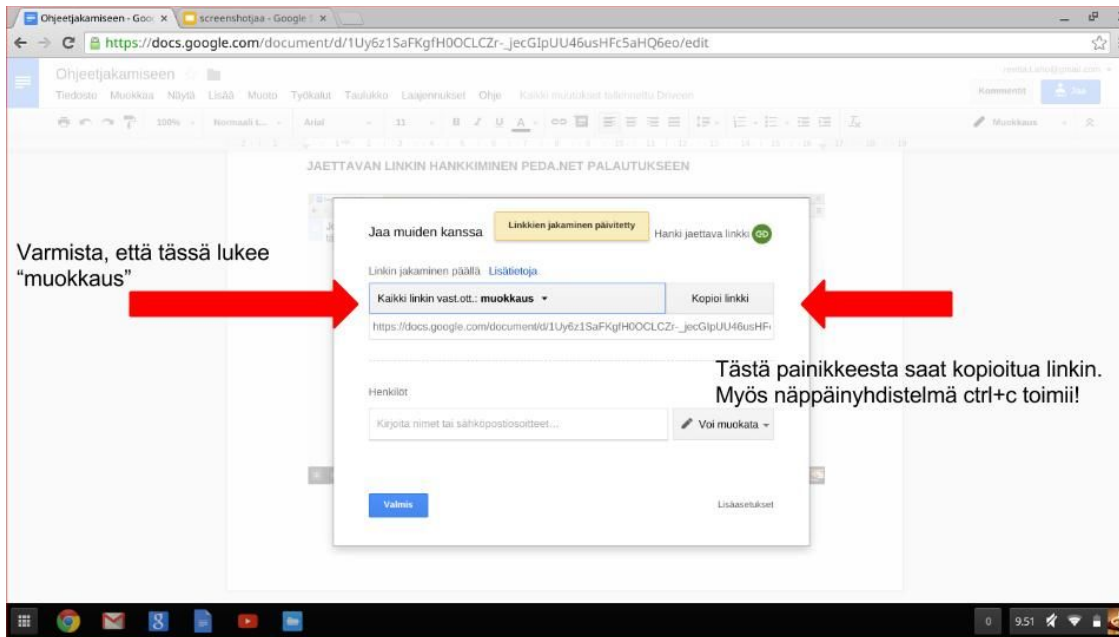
Ohjeetjakamiseen - Goo ×
screenshotjaa - Google ×
https://docs.google.com/document/d/1Uy6z1SaFKgfH0OCLCZr-_jecGIpUU46usHFc5aHQ6eo/edit

Ohjeetjakamiseen
Tiedosto Muokkaa Näytä Lisää Muoto Työkalut Taulukko Laajennukset Ohje Kaikki muutokset tallennettu Driveen
Kommentit
Jaa
100% Normaali t... Arial 11
Muokkaus

JAETTAVAN LINKIN HANKKIMINEN PEDA.NET PALAUTUKSEEN

Jaa muiden kanssa
Linkkien jakaminen päivitetty
Hanki jaettava linkki
Linkin jakaminen päällä Lisätietoja
Kaikki linkin vast.ott.: muokkaus
Kopioi linkki
https://docs.google.com/document/d/1Uy6z1SaFKgfH0OCLCZr-_jecGIpUU46usHF
Henkilöt
Kirjoita nimet tai sähköpostiosoitteet...
Voi muokata
Valmis
Lisäasetukset

Varmista, että tässä lukee "muokkaus"

Tästä painikkeesta saat kopioitua linkin. Myös näppäinyhdistelmä ctrl+c toimii!

0 9.51